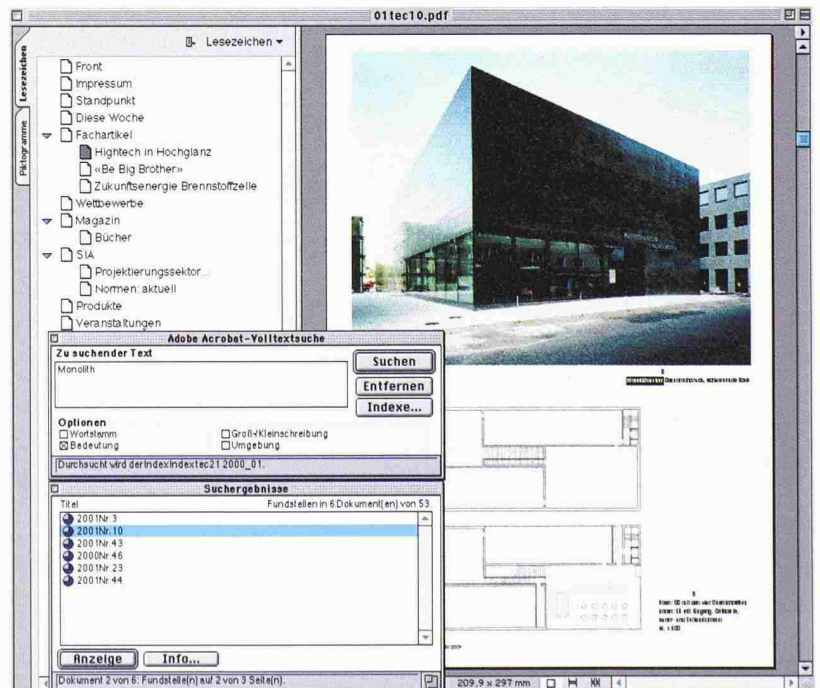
01tec10.pdf

Lesezeichen

Piktogramme

Lesezeichen ▾

Front
Impressum
Standpunkt
Diese Woche
Fachartikel
Hightech in Hochglanz
«Be Big Brother»
Zukunftsenergie Brennstoffzelle
Wettbewerbe
Magazin
Bücher
SIA
Projektierungssektor...
Normen: aktuell
Produkte
Veranstaltungen

Adobe Acrobat-Volltextsuche
Zu suchender Text
Monolith
Suchen
Entfernen
Indexe...
Optionen
Wortstamm
Bedeutung
Groß-/Kleinschreibung
Umgebung
Durchsucht wird der Index Indextec21 2000_01.

Suchergebnisse
Titel
Fundstellen in 6 Dokument(en) von 53
2001Nr.3
2001Nr.10
2001Nr.43
2000Nr.46
2001Nr.23
2001Nr.44
Anzeige
Info...
Dokument 2 von 6: Fundstelle(n) auf 2 von 3 Seite(n).

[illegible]

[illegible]

209,9 x 297 mm